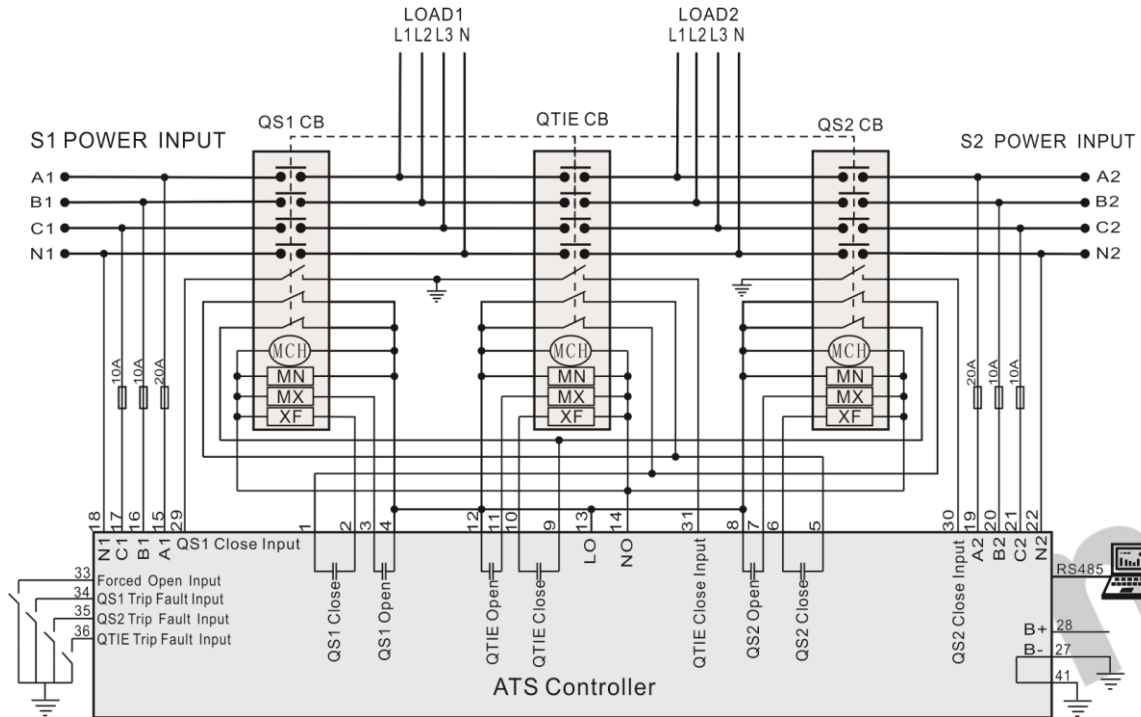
LOAD1
L1 L2 L3 N

LOAD2
L1 L2 L3 N

S1 POWER INPUT

QS1 CB

QTIE CB

QS2 CB

S2 POWER INPUT

A1
B1
C1
N1

A2
B2
C2
N2

MCH
MN
MX
XF

MCH
MN
MX
XF

MCH
MN
MX
XF

10A
10A
20A

20A
10A
10A

18 17 16 15 29
N1 C1 B1 A1 QS1 Close Input

1 2 3 4
QS1 Close
QS1 Open

12 11 10 9
QTIE Open
QTIE Close

13 14
LO
NO

31
QTIE Close Input

8 7 6 5
QS2 Open
QS2 Close

30 19 20 21 22
QS2 Close Input
A2 B2 C2 N2

33 Forced Open Input
34 QS1 Trip Fault Input
35 QS2 Trip Fault Input
36 QTIE Trip Fault Input

RS485

B+ 28
B- 27
41

ATS Controller